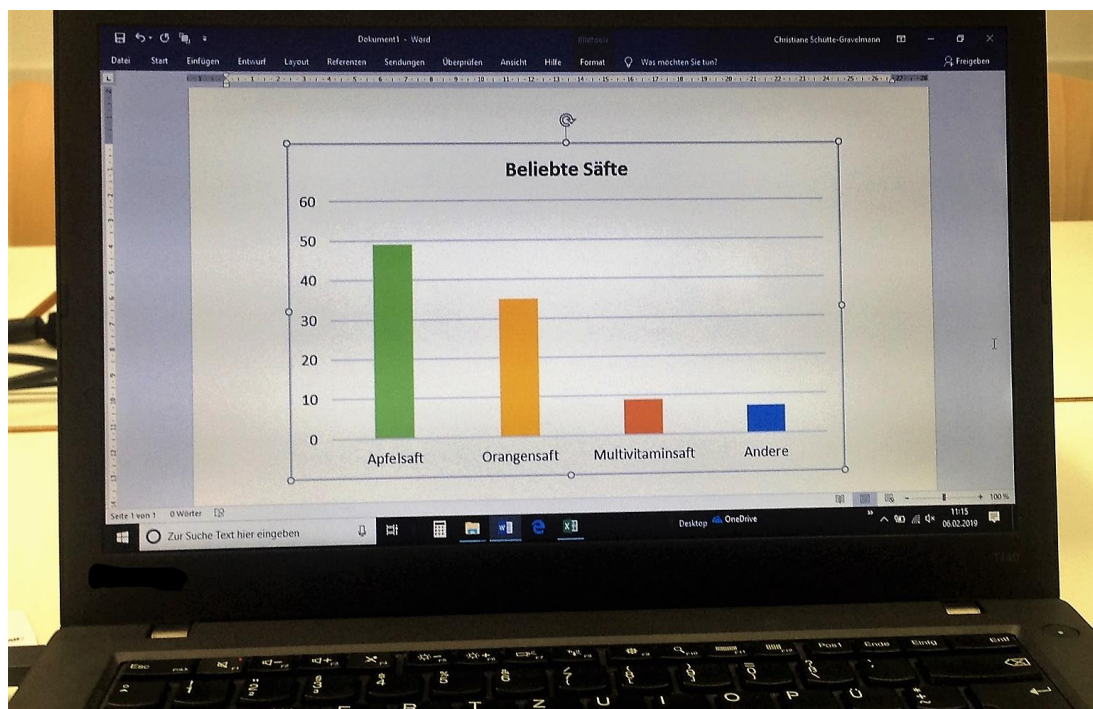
Dokument1 - Word

Bildtools

Christiane Schütte-Gravelmann

Datei Start Einfügen Entwurf Layout Referenzen Sendungen Überprüfen Ansicht Hilfe Format Was möchten Sie tun?

Freigeben

Beliebte Säfte

| | |
|---|---|
| 60 | |
| 50 | |
| 40 | |
| 30 | |
| 20 | |
| 10 | |
| 0 | |

Apfelsaft Orangensaft Multivitaminsaft Andere

Seite 1 von 1 0 Wörter

+ 100 %

Zur Suche Text hier eingeben

Desktop OneDrive

11:15
06.02.2019

Esc

Pos1 Ende Einfg Entf

T Z U I O P Ü